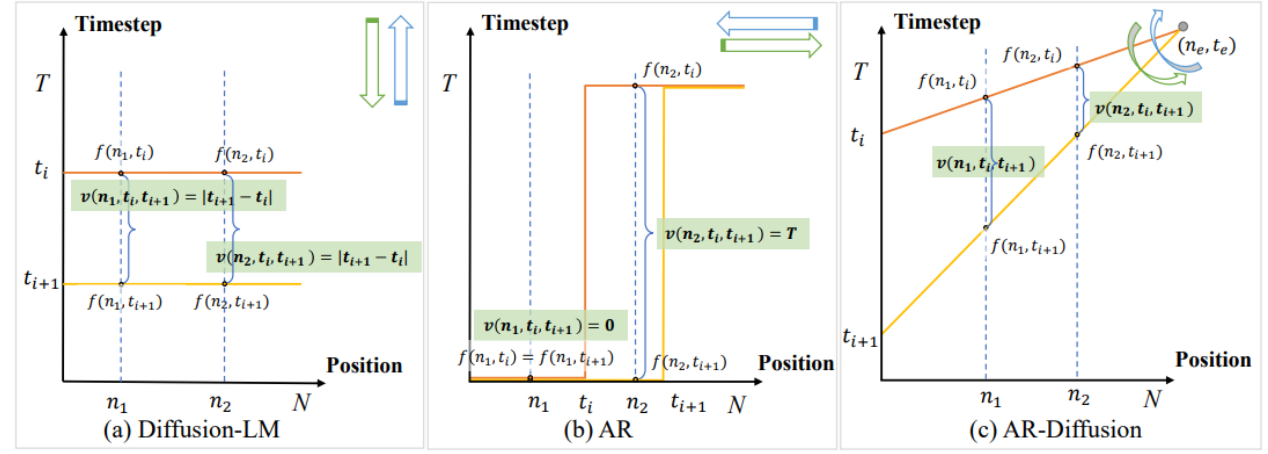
Timestep

$T$

$f(n_1,t_i)$ $f(n_2,t_i)$

$t_i$

$\boldsymbol{v(n_1,t_i,t_{i+1}) = |t_{i+1} - t_i|}$

$\boldsymbol{v(n_2,t_i,t_{i+1}) = |t_{i+1} - t_i|}$

$t_{i+1}$

$f(n_1,t_{i+1})$ $f(n_2,t_{i+1})$

Position

$n_1$ $n_2$ $N$

(a) Diffusion-LM

Timestep

$T$

$f(n_2,t_i)$

$\boldsymbol{v(n_2,t_i,t_{i+1}) = T}$

$\boldsymbol{v(n_1,t_i,t_{i+1}) = 0}$

$f(n_1,t_i) = f(n_1,t_{i+1})$ $f(n_2,t_{i+1})$

Position

$n_1$ $t_i$ $n_2$ $t_{i+1}$ $N$

(b) AR

Timestep

$f(n_2,t_i)$ $(n_e,t_e)$

$T$

$f(n_1,t_i)$

$t_i$

$\boldsymbol{v(n_2,t_i,t_{i+1})}$

$\boldsymbol{v(n_1,t_i,t_{i+1})}$

$f(n_2,t_{i+1})$

$f(n_1,t_{i+1})$

$t_{i+1}$

Position

$n_1$ $n_2$ $N$

(c) AR-Diffusion